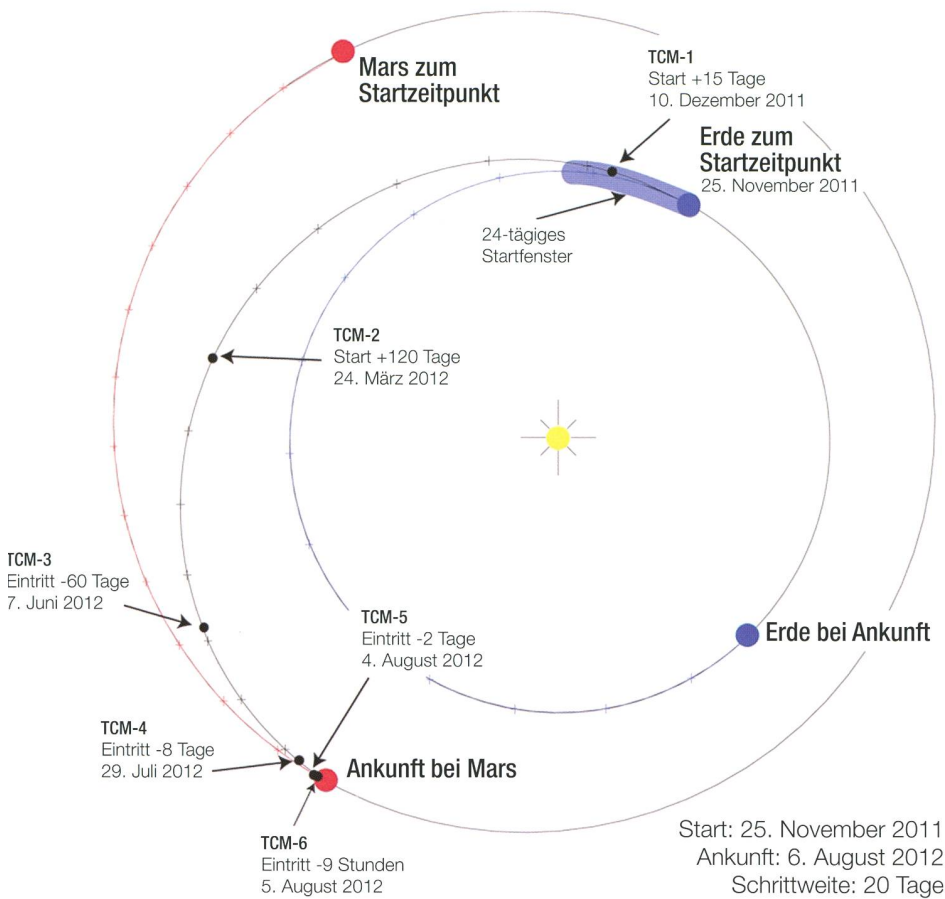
Mars zum Startzeitpunkt

TCM-1
Start +15 Tage
10. Dezember 2011

Erde zum Startzeitpunkt
25. November 2011

24-tägiges Startfenster

TCM-2
Start +120 Tage
24. März 2012

TCM-3
Eintritt -60 Tage
7. Juni 2012

TCM-5
Eintritt -2 Tage
4. August 2012

Erde bei Ankunft

TCM-4
Eintritt -8 Tage
29. Juli 2012

Ankunft bei Mars

TCM-6
Eintritt -9 Stunden
5. August 2012

Start: 25. November 2011
Ankunft: 6. August 2012
Schrittweite: 20 Tage